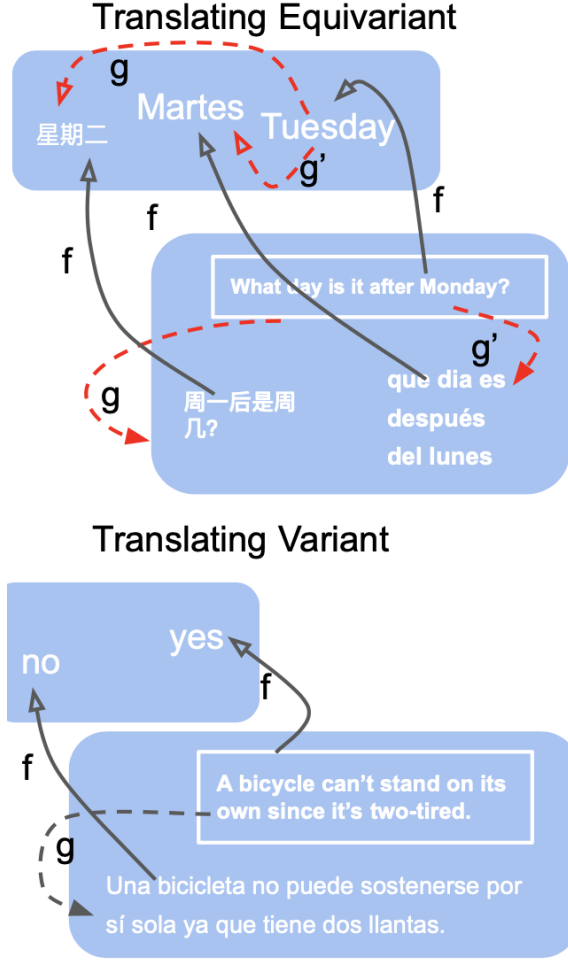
Translating Equivariant

g

星期二

Martes

Tuesday

g'

f

f

f

What day is it after Monday?

g'

g

周一后是周几?

que dia es después del lunes

Translating Variant

no

yes

f

f

A bicycle can't stand on its own since it's two-tired.

g

Una bicicleta no puede sostenerse por sí sola ya que tiene dos llantas.